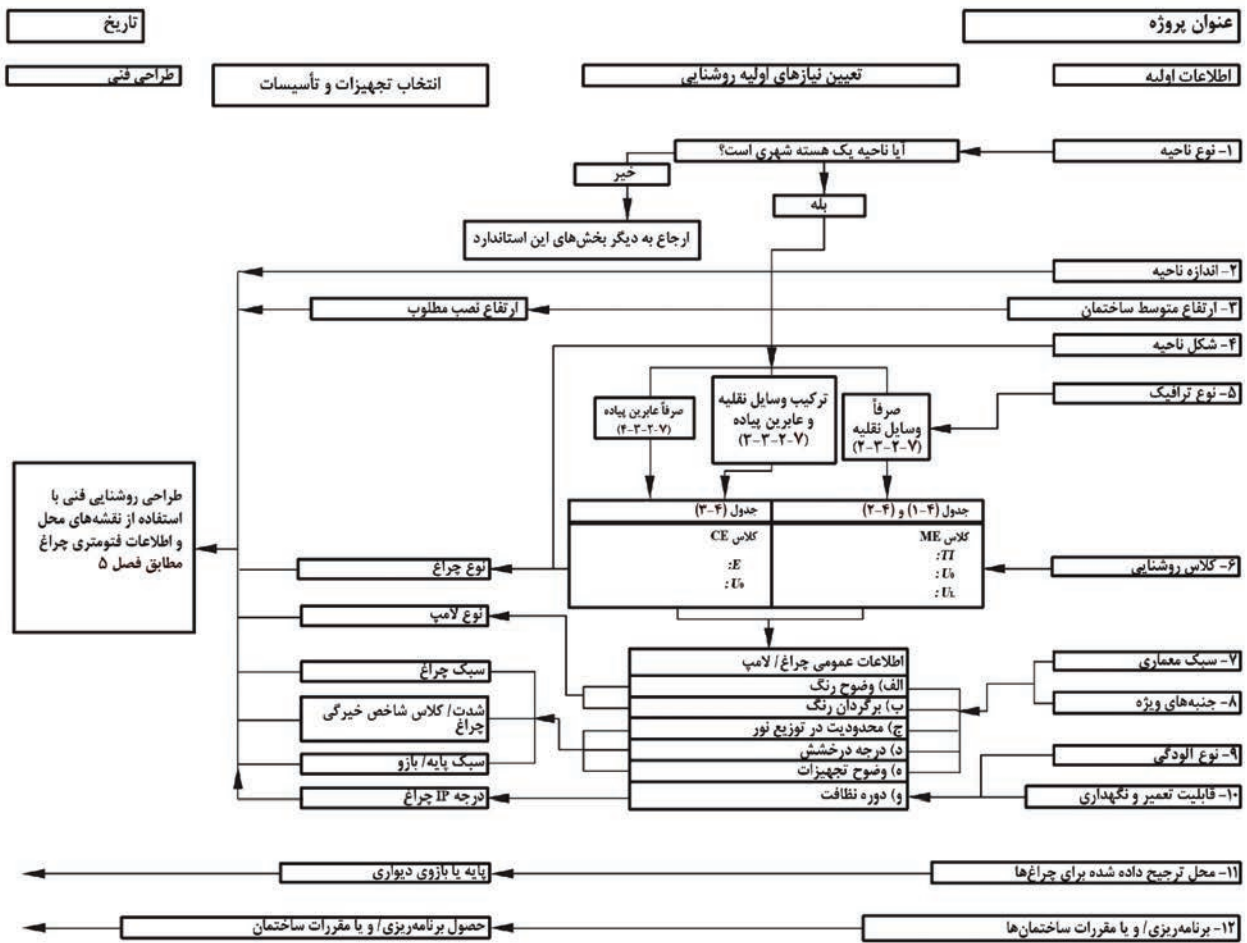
عنوان پروژه

تاریخ

اطلاعات اولیه

تعیین نیازهای اولیه روشنایی

انتخاب تجهیزات و تأسیسات

طراحی فنی

۱- نوع ناحیه

آیا ناحیه یک هسته شهری است؟

خیر

بله

ارجاع به دیگر بخش‌های این استاندارد

۲- اندازه ناحیه

۳- ارتفاع متوسط ساختمان

ارتفاع نصب مطلوب

۴- شکل ناحیه

۵- نوع ترافیک

صرفاً عابرین پیاده (۷-۲-۳-۴)

ترکیب وسایل نقلیه و عابرین پیاده (۷-۲-۳-۳)

صرفاً وسایل نقلیه (۷-۲-۳-۲)

جدول (۴-۳)

جدول (۴-۱) و (۴-۲)

کلاس CE
:E
:$U_0$

کلاس ME
:TI
:$U_0$
:$U_L$

۶- کلاس روشنایی

طراحی روشنایی فنی با استفاده از نقشه‌های محل و اطلاعات فتومتری چراغ مطابق فصل ۵

نوع چراغ

نوع لامپ

سبک چراغ

شدت/ کلاس شاخص خیرگی چراغ

سبک پایه/ بازو

درجه IP چراغ

اطلاعات عمومی چراغ/ لامپ
الف) وضوح رنگ
ب) برگردان رنگ
ج) محدودیت در توزیع نور
د) درجه درخشش
ه) وضوح تجهیزات
و) دوره نظافت

۷- سبک معماری

۸- جنبه‌های ویژه

۹- نوع آلودگی

۱۰- قابلیت تعمیر و نگهداری

۱۱- محل ترجیح داده شده برای چراغ‌ها

پایه یا بازوی دیواری

۱۲- برنامه‌ریزی/ و یا مقررات ساختمان‌ها

حصول برنامه‌ریزی/ و یا مقررات ساختمان